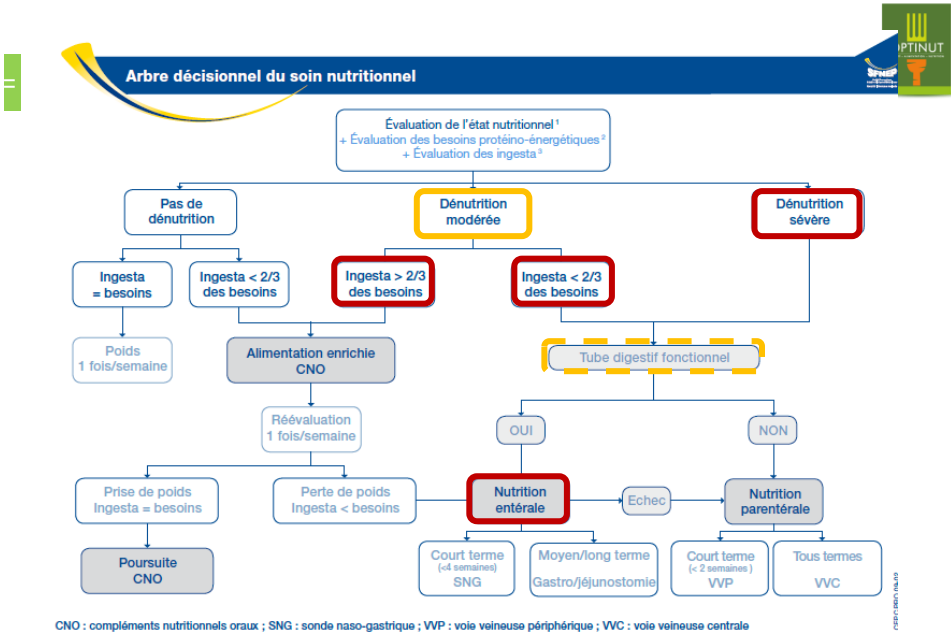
Arbre décisionnel du soin nutritionnel

OPTINUT

SFNEP

Évaluation de l'état nutritionnel ¹
+ Évaluation des besoins protéino-énergétiques ²
+ Évaluation des ingesta ³

Pas de dénutrition

Dénutrition modérée

Dénutrition sévère

Ingesta = besoins

Ingesta < 2/3 des besoins

Ingesta > 2/3 des besoins

Ingesta < 2/3 des besoins

Poids 1 fois/semaine

Alimentation enrichie CNO

Tube digestif fonctionnel

Réévaluation 1 fois/semaine

OUI

NON

Prise de poids Ingesta = besoins

Perte de poids Ingesta < besoins

Nutrition entérale

Echec

Nutrition parentérale

Poursuite CNO

Court terme (<4 semaines) SNG

Moyen/long terme Gastro/jéjunostomie

Court terme (< 2 semaines) VVP

Tous termes VVC

CNO : compléments nutritionnels oraux ; SNG : sonde naso-gastrique ; VVP : voie veineuse périphérique ; VVC : voie veineuse centrale

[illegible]